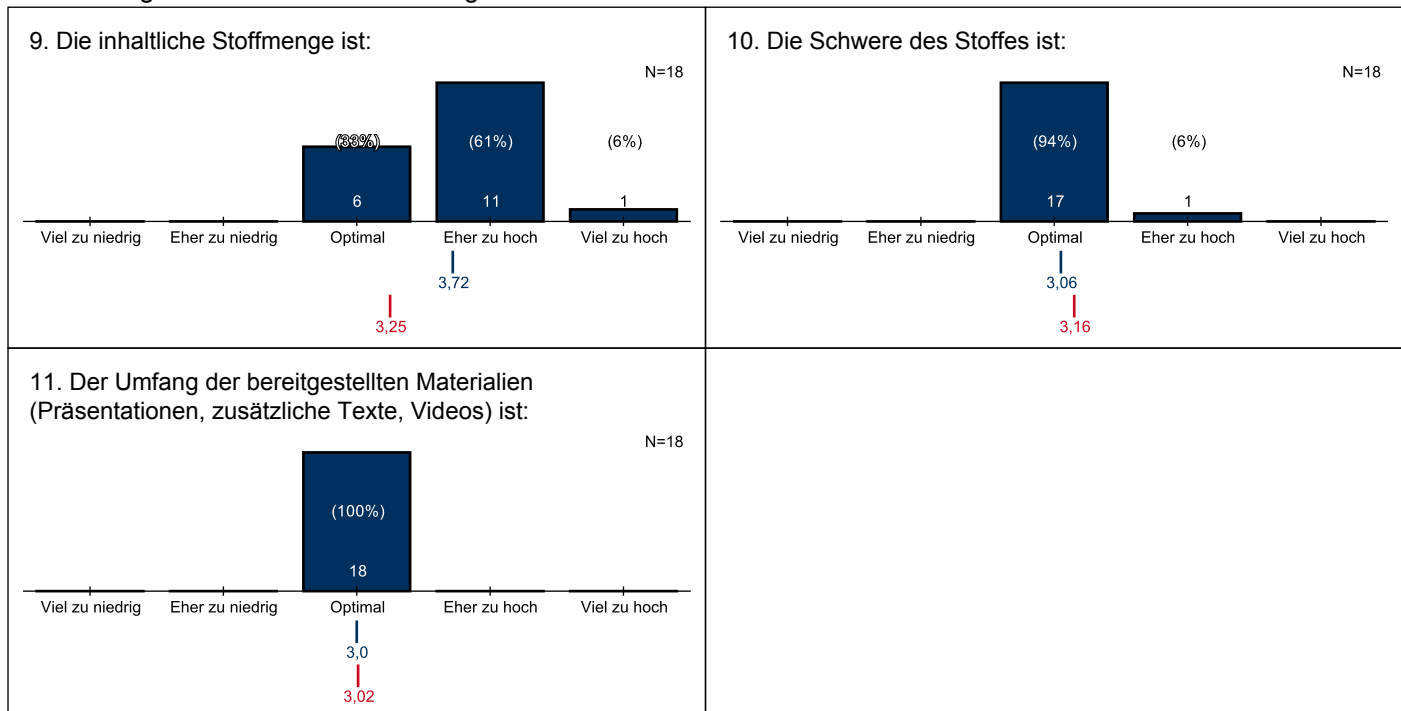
9. Die inhaltliche Stoffmenge ist:

N=18

(33%) (61%) (6%)

6 11 1

Viel zu niedrig Eher zu niedrig Optimal Eher zu hoch Viel zu hoch

3,72

3,25

10. Die Schwere des Stoffes ist:

N=18

(94%) (6%)

17 1

Viel zu niedrig Eher zu niedrig Optimal Eher zu hoch Viel zu hoch

3,06

3,16

11. Der Umfang der bereitgestellten Materialien (Präsentationen, zusätzliche Texte, Videos) ist:

N=18

(100%)

18

Viel zu niedrig Eher zu niedrig Optimal Eher zu hoch Viel zu hoch

3,0

3,02